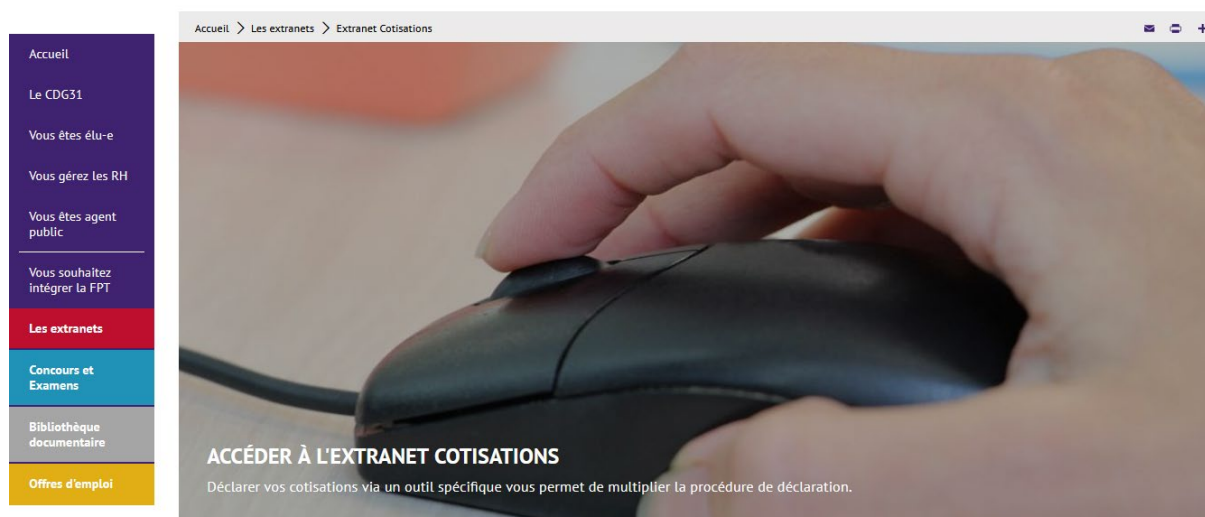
Accueil

Le CDG31

Vous êtes élu-e

Vous gérez les RH

Vous êtes agent public

Vous souhaitez intégrer la FPT

Les extranets

Concours et Examens

Bibliothèque documentaire

Offres d'emploi

Accueil > Les extranets > Extranet Cotisations

ACCÉDER À L'EXTRANET COTISATIONS

Déclarer vos cotisations via un outil spécifique vous permet de multiplier la procédure de déclaration.